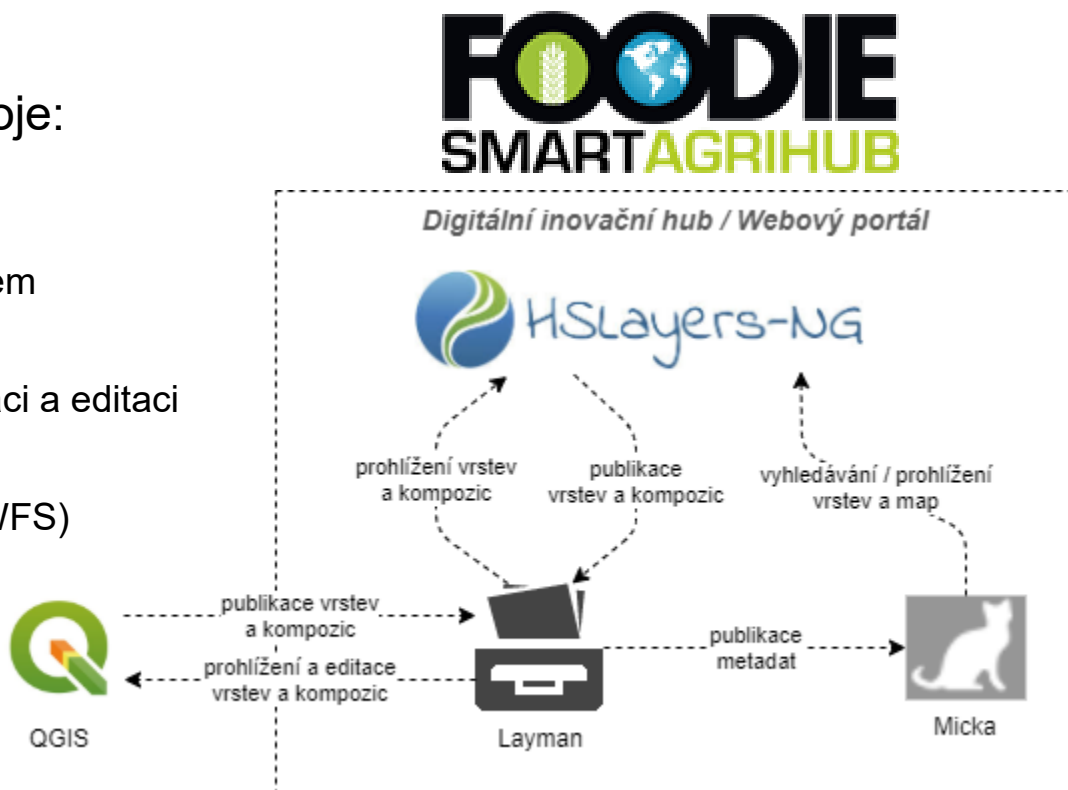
oje:

em

aci a editaci

/FS)

FOODIE
SMARTAGRIHUB

Digitální inovační hub / Webový portál

HSLayers-NG

prohlížení vrstev a kompozic

publikace vrstev a kompozic

vyhledávání / prohlížení vrstev a map

publikace vrstev a kompozic

prohlížení a editace vrstev a kompozic

publikace metadat

QGIS

Layman

Micka